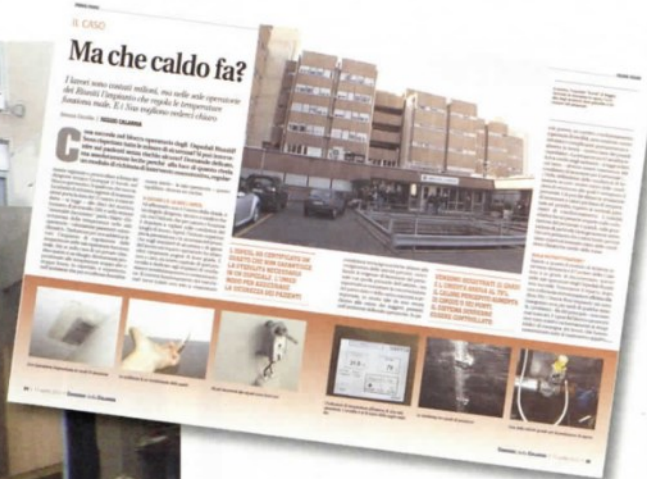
IL CASO

Ma che caldo fa?

I lavori sono costati milioni, ma nelle sale operatorie dei Riuniti l'impianto che regola le temperature funziona male. E i Nas vogliono vederci chiaro

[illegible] | REGGIO CALABRIA

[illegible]

I DIRETTI, DA CERTIFICATO NO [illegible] LA STERILITÀ NECESSARIA IN UN OSPEDALE. I LUOGHI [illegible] ASSICURARE LA SICUREZZA DEI PAZIENTI

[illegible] IL CALDO PERCEPITO AUMENTA IL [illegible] E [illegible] IL SISTEMA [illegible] CONTROLLATO

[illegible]